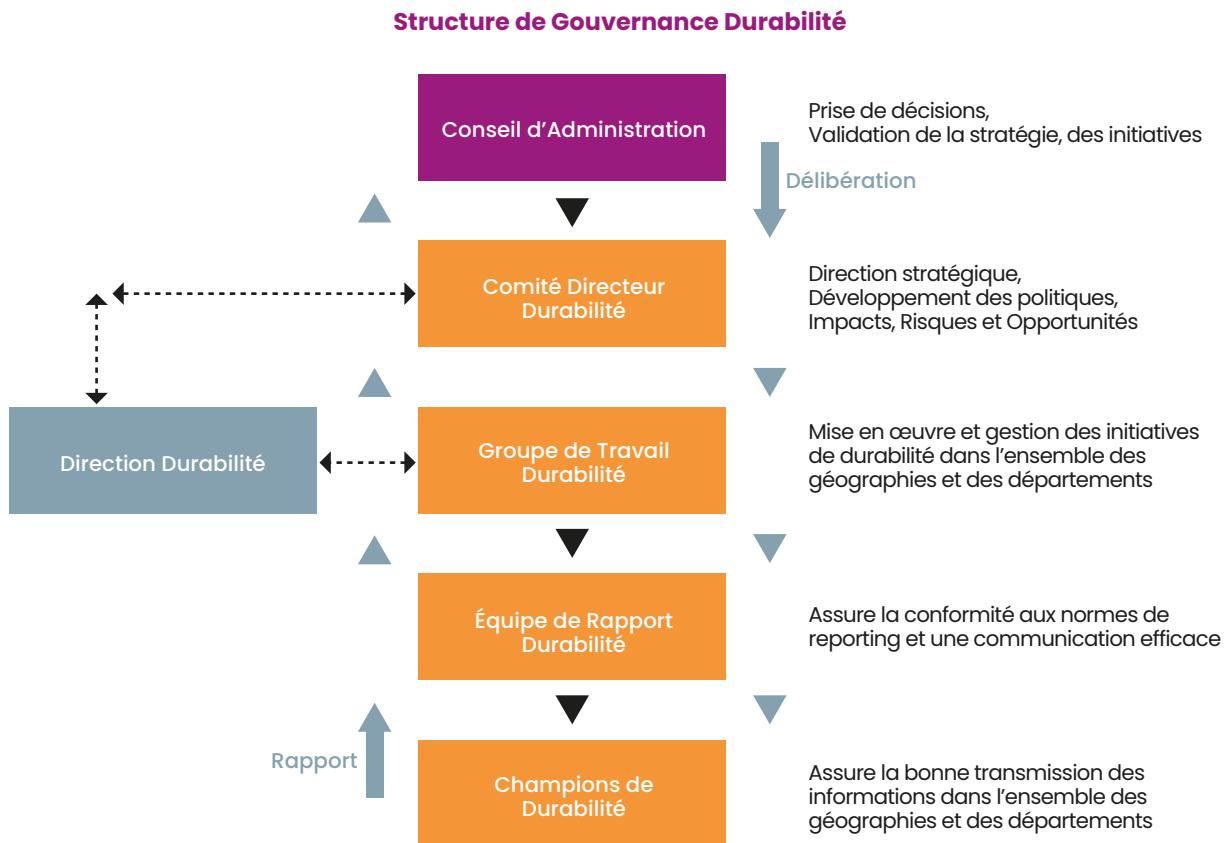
Structure de Gouvernance Durabilité

Conseil d’Administration

Prise de décisions,
Validation de la stratégie, des initiatives

Délibération

Comité Directeur Durabilité

Direction stratégique,
Développement des politiques,
Impacts, Risques et Opportunités

Direction Durabilité

Groupe de Travail Durabilité

Mise en œuvre et gestion des initiatives de durabilité dans l’ensemble des géographies et des départements

Équipe de Rapport Durabilité

Assure la conformité aux normes de reporting et une communication efficace

Rapport

Champions de Durabilité

Assure la bonne transmission des informations dans l’ensemble des géographies et des départements